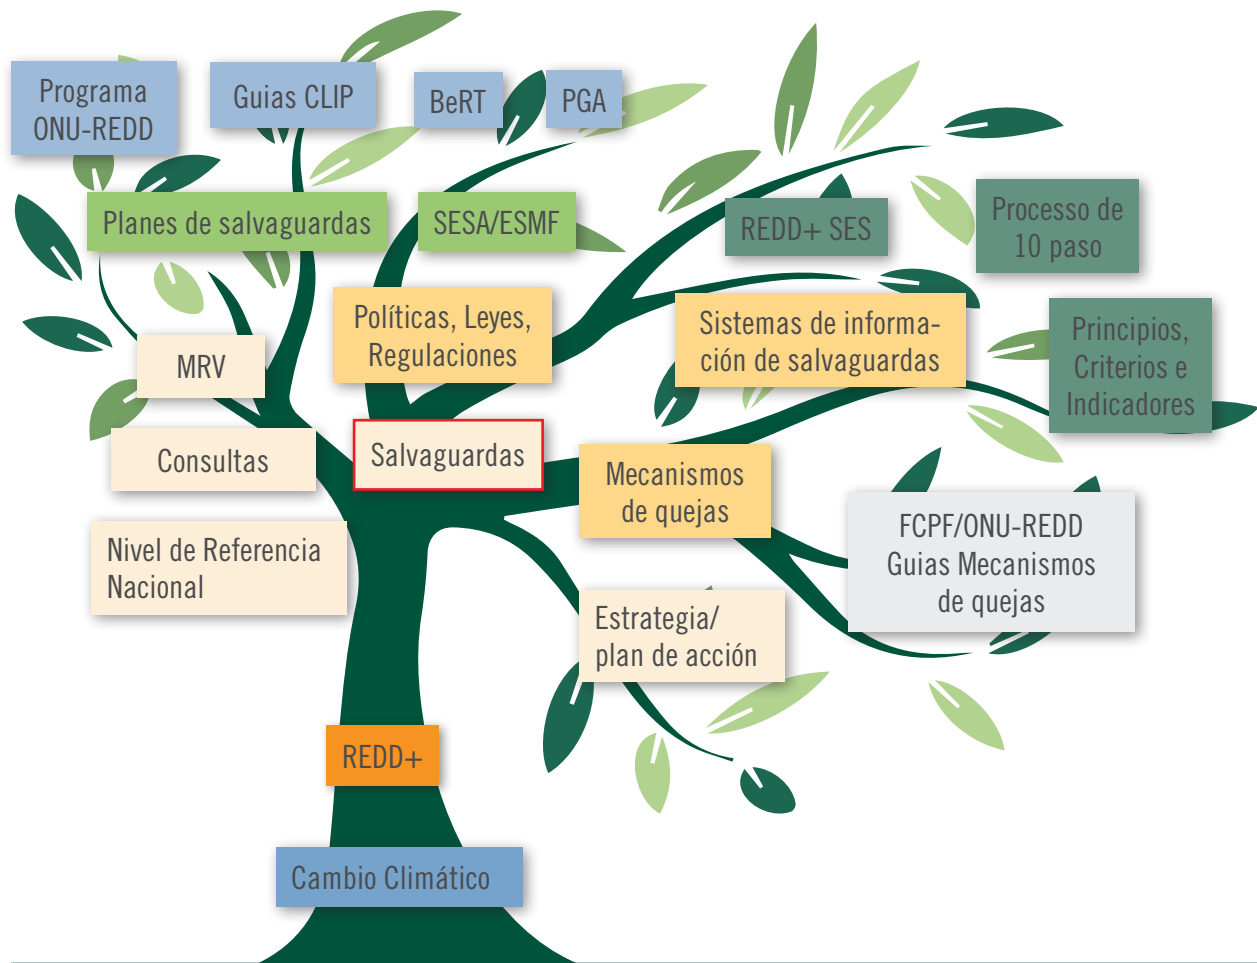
Programa ONU-REDD

Guias CLIP

BeRT

PGA

Planes de salvaguardas

SESA/ESMF

REDD+ SES

Processo de 10 paso

Políticas, Leyes, Regulaciones

Sistemas de información de salvaguardas

Principios, Criterios e Indicadores

MRV

Consultas

Salvaguardas

Mecanismos de quejas

FCPF/ONU-REDD Guias Mecanismos de quejas

Nivel de Referencia Nacional

Estrategia/ plan de acción

REDD+

Cambio Climático